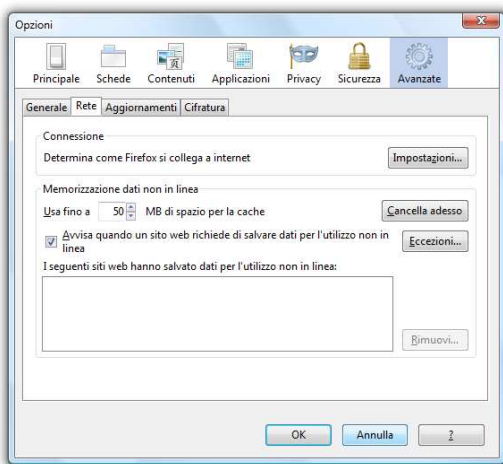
Opzioni

Principale Schede Contenuti Applicazioni Privacy Sicurezza Avanzate

Generale Rete Aggiornamenti Cifratura

Connessione

Determina come Firefox si collega a internet

Impostazioni...

Memorizzazione dati non in linea

Usa fino a 50 MB di spazio per la cache

Cancella adesso

Avvisa quando un sito web richiede di salvare dati per l'utilizzo non in linea

Eccezioni...

I seguenti siti web hanno salvato dati per l'utilizzo non in linea:

Rimuovi...

OK Annulla ?